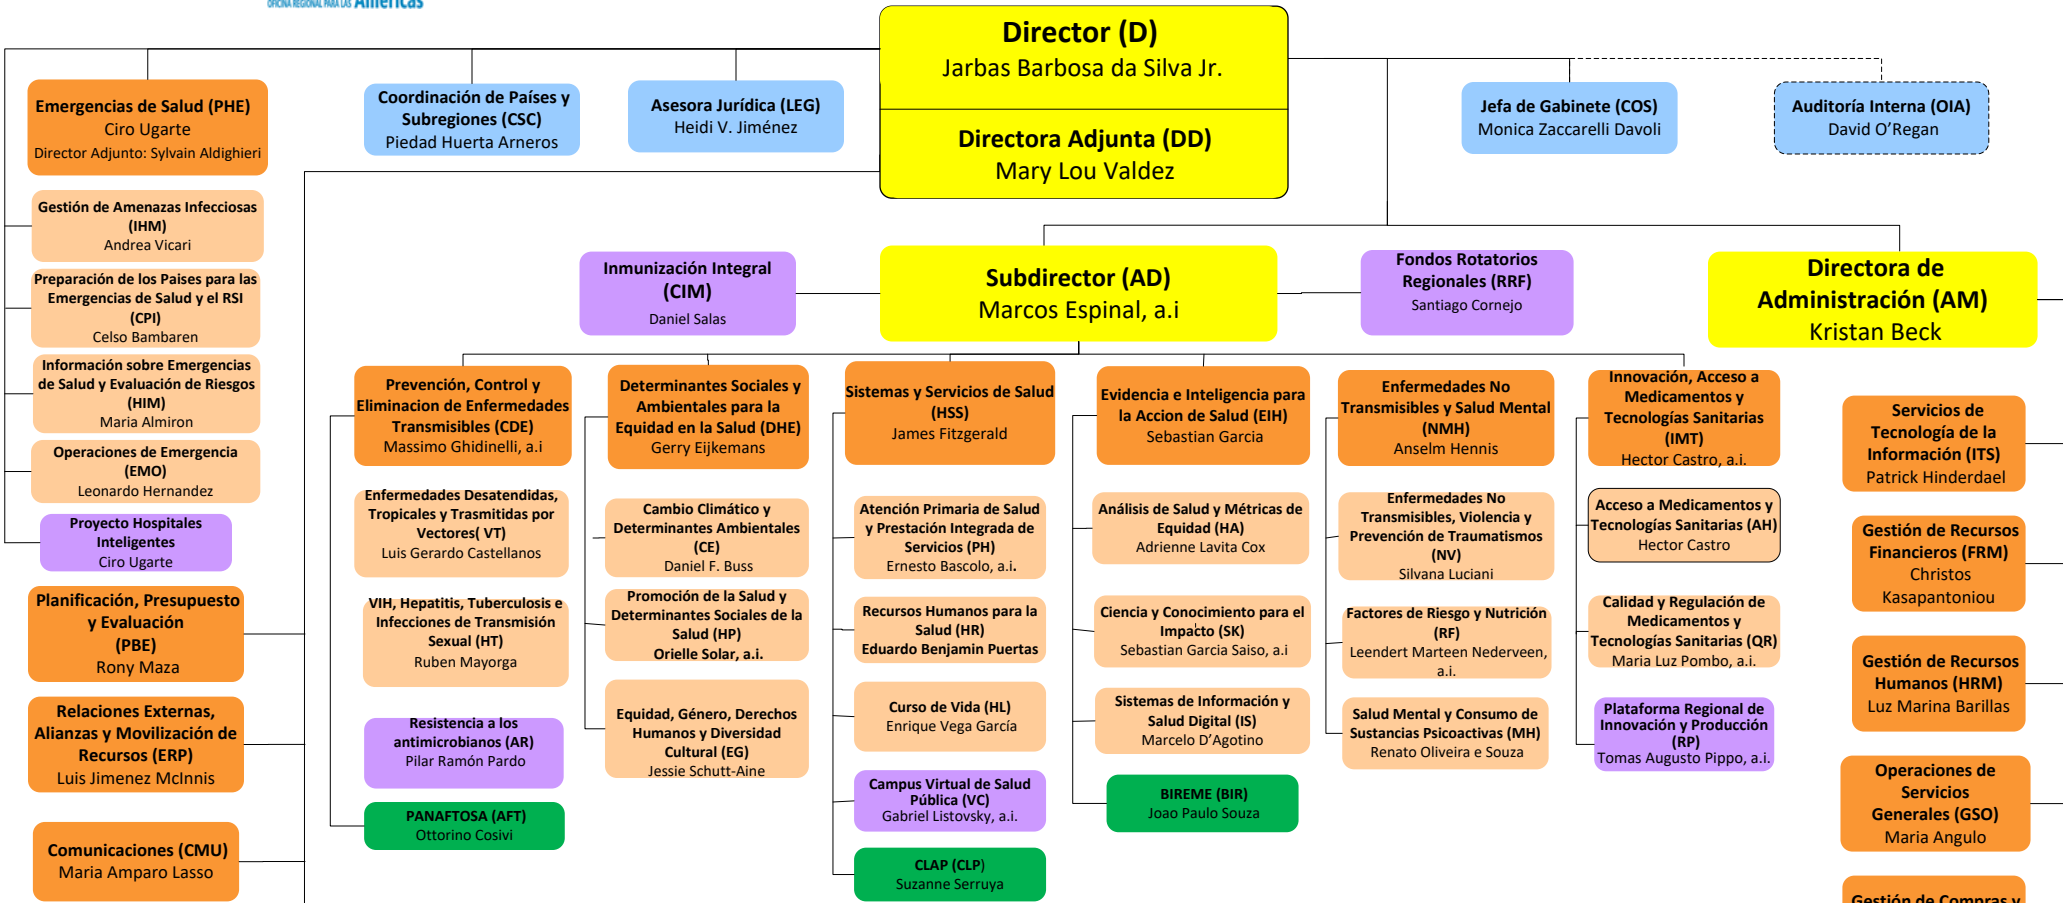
OFICINA REGIONAL PARA LAS Américas

Director (D)
Jarbas Barbosa da Silva Jr.

Directora Adjunta (DD)
Mary Lou Valdez

Emergencias de Salud (PHE)
Ciro Ugarte
Director Adjunto: Sylvain Aldighieri

Coordinación de Países y Subregiones (CSC)
Piedad Huerta Arneros

Asesora Jurídica (LEG)
Heidi V. Jiménez

Jefa de Gabinete (COS)
Monica Zaccarelli Davoli

Auditoría Interna (OIA)
David O'Regan

Gestión de Amenazas Infecciosas (IHM)
Andrea Vicari

Preparación de los Paises para las Emergencias de Salud y el RSI (CPI)
Celso Bambaren

Información sobre Emergencias de Salud y Evaluación de Riesgos (HIM)
Maria Almiron

Operaciones de Emergencia (EMO)
Leonardo Hernandez

Proyecto Hospitales Inteligentes
Ciro Ugarte

Planificación, Presupuesto y Evaluación (PBE)
Rony Maza

Relaciones Externas, Alianzas y Movilización de Recursos (ERP)
Luis Jimenez McInnis

Comunicaciones (CMU)
Maria Amparo Lasso

Inmunización Integral (CIM)
Daniel Salas

Subdirector (AD)
Marcos Espinal, a.i

Fondos Rotatorios Regionales (RRF)
Santiago Cornejo

Directora de Administración (AM)
Kristan Beck

Prevención, Control y Eliminacion de Enfermedades Transmisibles (CDE)
Massimo Ghidinelli, a.i

Enfermedades Desatendidas, Tropicales y Trasmitidas por Vectores( VT)
Luis Gerardo Castellanos

VIH, Hepatitis, Tuberculosis e Infecciones de Transmisión Sexual (HT)
Ruben Mayorga

Resistencia a los antimicrobianos (AR)
Pilar Ramón Pardo

PANAFTOSA (AFT)
Ottorino Cosivi

Determinantes Sociales y Ambientales para la Equidad en la Salud (DHE)
Gerry Eijkemans

Cambio Climático y Determinantes Ambientales (CE)
Daniel F. Buss

Promoción de la Salud y Determinantes Sociales de la Salud (HP)
Orielle Solar, a.i.

Equidad, Género, Derechos Humanos y Diversidad Cultural (EG)
Jessie Schutt-Aine

Sistemas y Servicios de Salud (HSS)
James Fitzgerald

Atención Primaria de Salud y Prestación Integrada de Servicios (PH)
Ernesto Bascolo, a.i.

Recursos Humanos para la Salud (HR)
Eduardo Benjamin Puertas

Curso de Vida (HL)
Enrique Vega García

Campus Virtual de Salud Pública (VC)
Gabriel Listovsky, a.i.

CLAP (CLP)
Suzanne Serruya

Evidencia e Inteligencia para la Accion de Salud (EIH)
Sebastian Garcia

Análisis de Salud y Métricas de Equidad (HA)
Adrienne Lavita Cox

Ciencia y Conocimiento para el Impacto (SK)
Sebastian Garcia Saiso, a.i

Sistemas de Información y Salud Digital (IS)
Marcelo D'Agotino

BIREME (BIR)
Joao Paulo Souza

Enfermedades No Transmisibles y Salud Mental (NMH)
Anselm Hennis

Enfermedades No Transmisibles, Violencia y Prevención de Traumatismos (NV)
Silvana Luciani

Factores de Riesgo y Nutrición (RF)
Leendert Marteen Nederveen, a.i.

Salud Mental y Consumo de Sustancias Psicoactivas (MH)
Renato Oliveira e Souza

Innovación, Acceso a Medicamentos y Tecnologías Sanitarias (IMT)
Hector Castro, a.i.

Acceso a Medicamentos y Tecnologías Sanitarias (AH)
Hector Castro

Calidad y Regulación de Medicamentos y Tecnologías Sanitarias (QR)
Maria Luz Pombo, a.i.

Plataforma Regional de Innovación y Producción (RP)
Tomas Augusto Pippo, a.i.

Servicios de Tecnología de la Información (ITS)
Patrick Hinderdael

Gestión de Recursos Financieros (FRM)
Christos Kasapantoniou

Gestión de Recursos Humanos (HRM)
Luz Marina Barillas

Operaciones de Servicios Generales (GSO)
Maria Angulo

Gestión de Compras y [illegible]